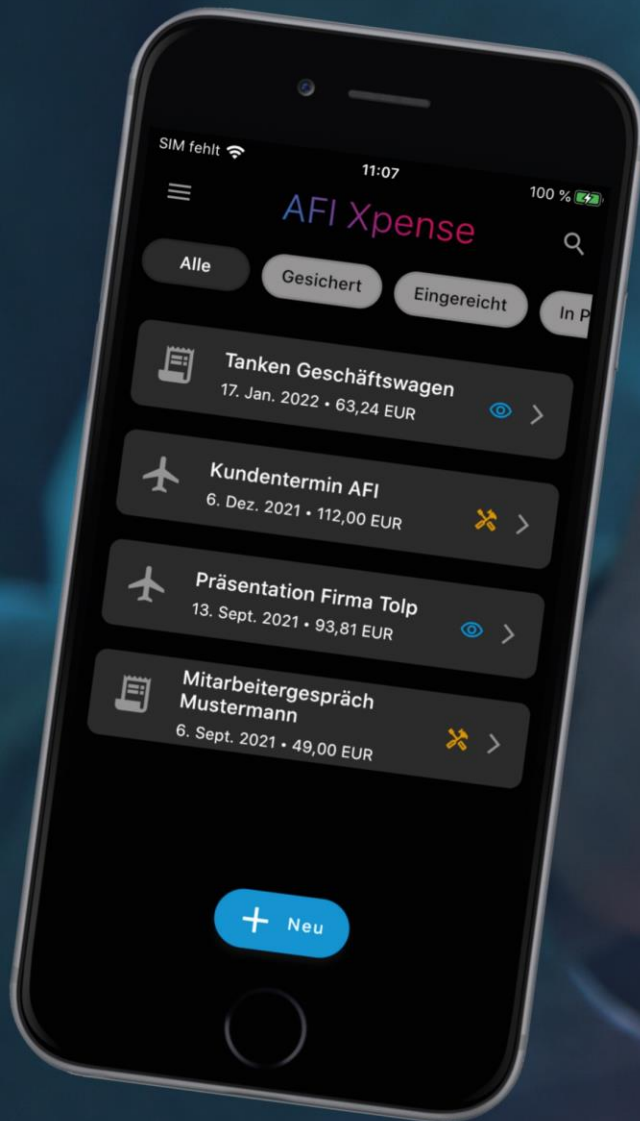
SIM fehlt
11:07
100 %

AFI Xpense

Alle
Gesichert
Eingereicht
In P

Tanken Geschäftswagen
17. Jan. 2022 • 63,24 EUR

Kundentermin AFI
6. Dez. 2021 • 112,00 EUR

Präsentation Firma Tolp
13. Sept. 2021 • 93,81 EUR

Mitarbeitergespräch Mustermann
6. Sept. 2021 • 49,00 EUR

+ Neu